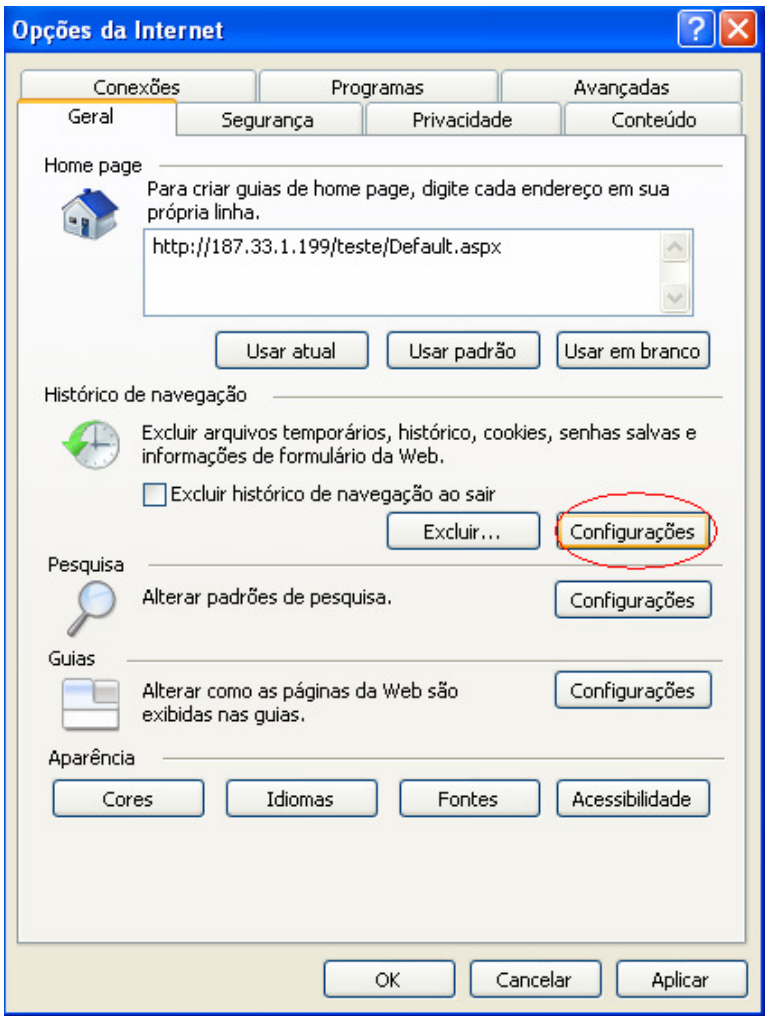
Opções da Internet

?

Conexões
Programas
Avançadas
Geral
Segurança
Privacidade
Conteúdo

Home page

Para criar guias de home page, digite cada endereço em sua própria linha.

http://187.33.1.199/teste/Default.aspx

Usar atual
Usar padrão
Usar em branco

Histórico de navegação

Excluir arquivos temporários, histórico, cookies, senhas salvas e informações de formulário da Web.

Excluir histórico de navegação ao sair

Excluir...
Configurações

Pesquisa

Alterar padrões de pesquisa.

Configurações

Guias

Alterar como as páginas da Web são exibidas nas guias.

Configurações

Aparência

Cores
Idiomas
Fontes
Acessibilidade

OK
Cancelar
Aplicar